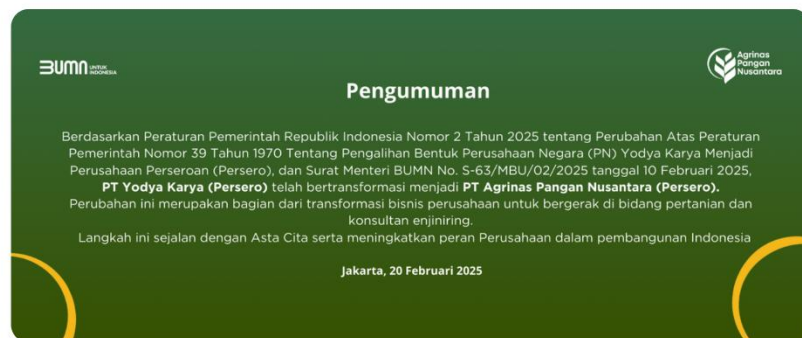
BUMN UNTUK INDONESIA

Agrinas Pangan Nusantara

Pengumuman

Berdasarkan Peraturan Pemerintah Republik Indonesia Nomor 2 Tahun 2025 tentang Perubahan Atas Peraturan Pemerintah Nomor 39 Tahun 1970 Tentang Pengalihan Bentuk Perusahaan Negara (PN) Yodya Karya Menjadi Perusahaan Perseroan (Persero), dan Surat Menteri BUMN No. S-63/MBU/02/2025 tanggal 10 Februari 2025, **PT Yodya Karya (Persero)** telah bertransformasi menjadi **PT Agrinas Pangan Nusantara (Persero).** Perubahan ini merupakan bagian dari transformasi bisnis perusahaan untuk bergerak di bidang pertanian dan konsultan enjiniring.
Langkah ini sejalan dengan Asta Cita serta meningkatkan peran Perusahaan dalam pembangunan Indonesia

Jakarta, 20 Februari 2025